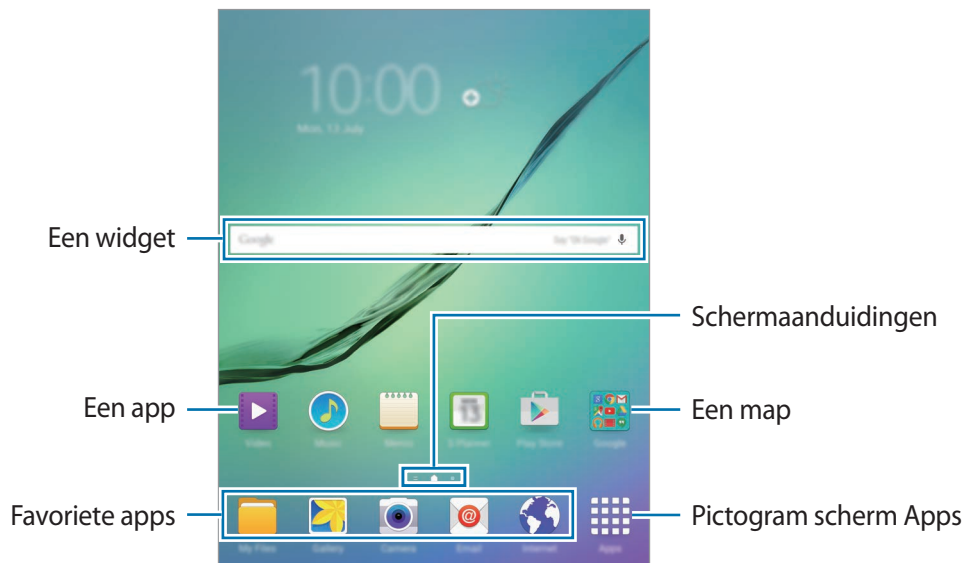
10:00

Mon, 13 July

Een widget

Google

Say "Ok Google"

Schermaanduidingen

Een app

Video

Music

Memo

S Planner

Play Store

Google

Een map

Favoriete apps

My Files

Gallery

Camera

Email

Internet

Apps

Pictogram scherm Apps